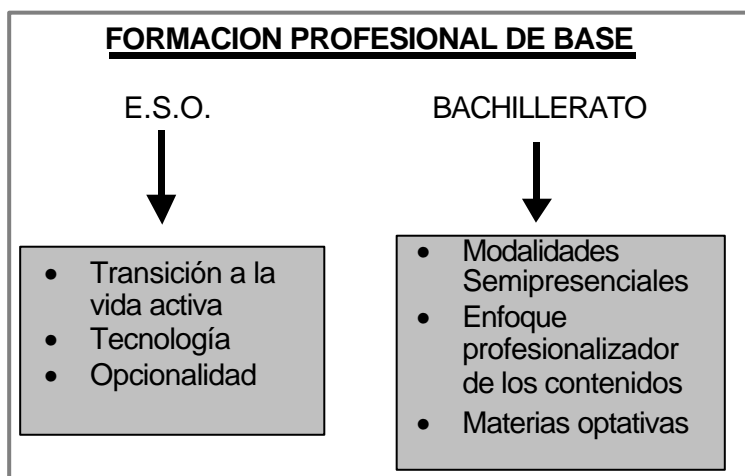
FORMACION PROFESIONAL DE BASE

E.S.O.

- Transición a la vida activa
- Tecnología
- Opcionalidad

BACHILLERATO

- Modalidades Semipresenciales
- Enfoque profesionalizador de los contenidos
- Materias optativas